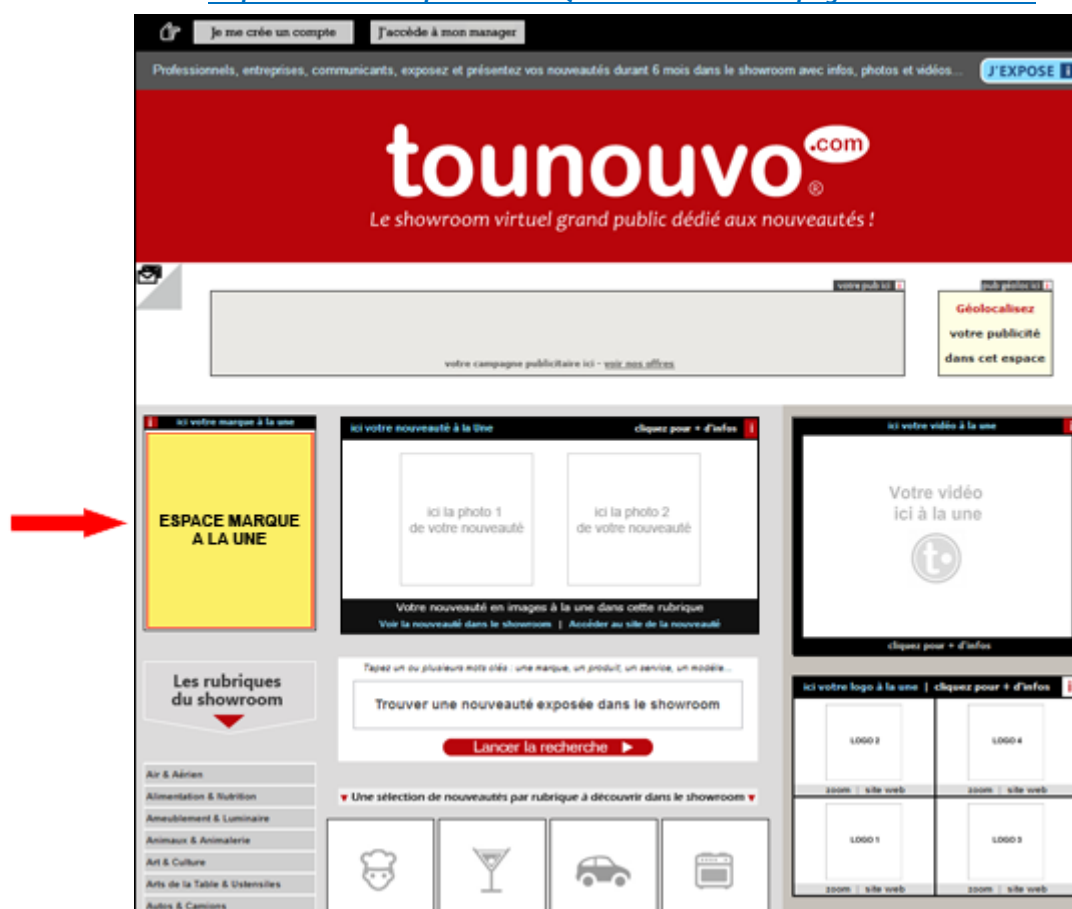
Je me crée un compte
J'accède à mon manager

Professionnels, entreprises, communicants, exposez et présentez vos nouveautés durant 6 mois dans le showroom avec infos, photos et vidéos...
J'EXPOSE

tounouvo.com®
Le showroom virtuel grand public dédié aux nouveautés !

votre pub ici
votre campagne publicitaire ici - voir nos offres

pub géoloc ici
Géolocalisez votre publicité dans cet espace

ici votre marque à la une
ESPACE MARQUE A LA UNE

ici votre nouveauté à la Une
cliquez pour + d'infos
ici la photo 1 de votre nouveauté
ici la photo 2 de votre nouveauté
Votre nouveauté en images à la une dans cette rubrique
Voir la nouveauté dans le showroom | Accéder au site de la nouveauté

ici votre vidéo à la une
Votre vidéo ici à la une
cliquez pour + d'infos

Les rubriques du showroom

Tapez un ou plusieurs mots clés : une marque, un produit, un service, un modèle...
Trouver une nouveauté exposée dans le showroom
Lancer la recherche

ici votre logo à la une | cliquez pour + d'infos
LOGO 2
zoom | site web
LOGO 4
zoom | site web
LOGO 1
zoom | site web
LOGO 3
zoom | site web

Air & Aérien
Alimentation & Nutrition
Ameublement & Luminaire
Animaux & Animalerie
Art & Culture
Arts de la Table & Ustensiles
Autos & Camions

Une sélection de nouveautés par rubrique à découvrir dans le showroom